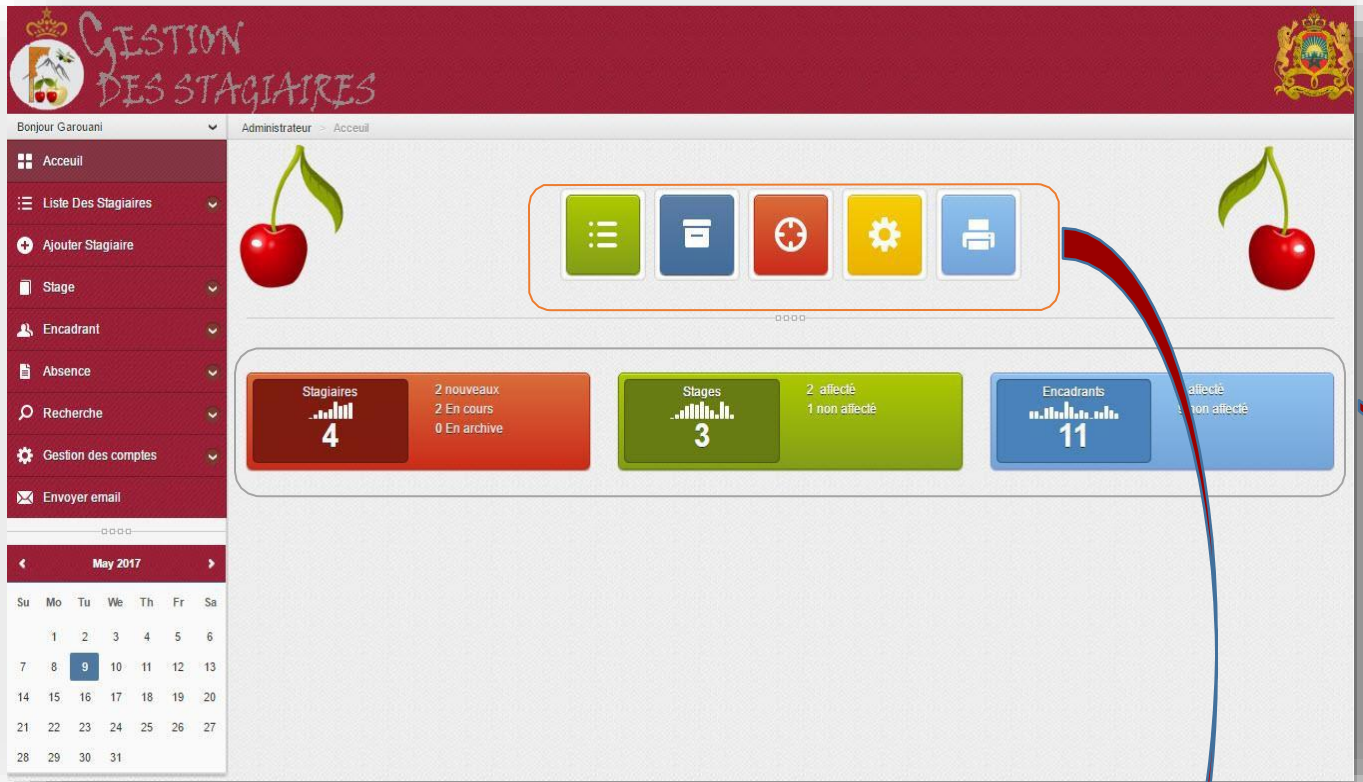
GESTION DES STAGIAIRES

Bonjour Garouani

Administrateur > Acceuil

Acceuil
Liste Des Stagiaires
Ajouter Stagiaire
Stage
Encadrant
Absence
Recherche
Gestion des comptes
Envoyer email

May 2017

| Su | Mo | Tu | We | Th | Fr | Sa |
|---|---|---|---|---|---|---|
| | 1 | 2 | 3 | 4 | 5 | 6 |
| 7 | 8 | 9 | 10 | 11 | 12 | 13 |
| 14 | 15 | 16 | 17 | 18 | 19 | 20 |
| 21 | 22 | 23 | 24 | 25 | 26 | 27 |
| 28 | 29 | 30 | 31 | | | |

Stagiaires
4
2 nouveaux
2 En cours
0 En archive

Stages
3
2 affecté
1 non affecté

Encadrants
11
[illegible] affecté
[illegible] non affecté